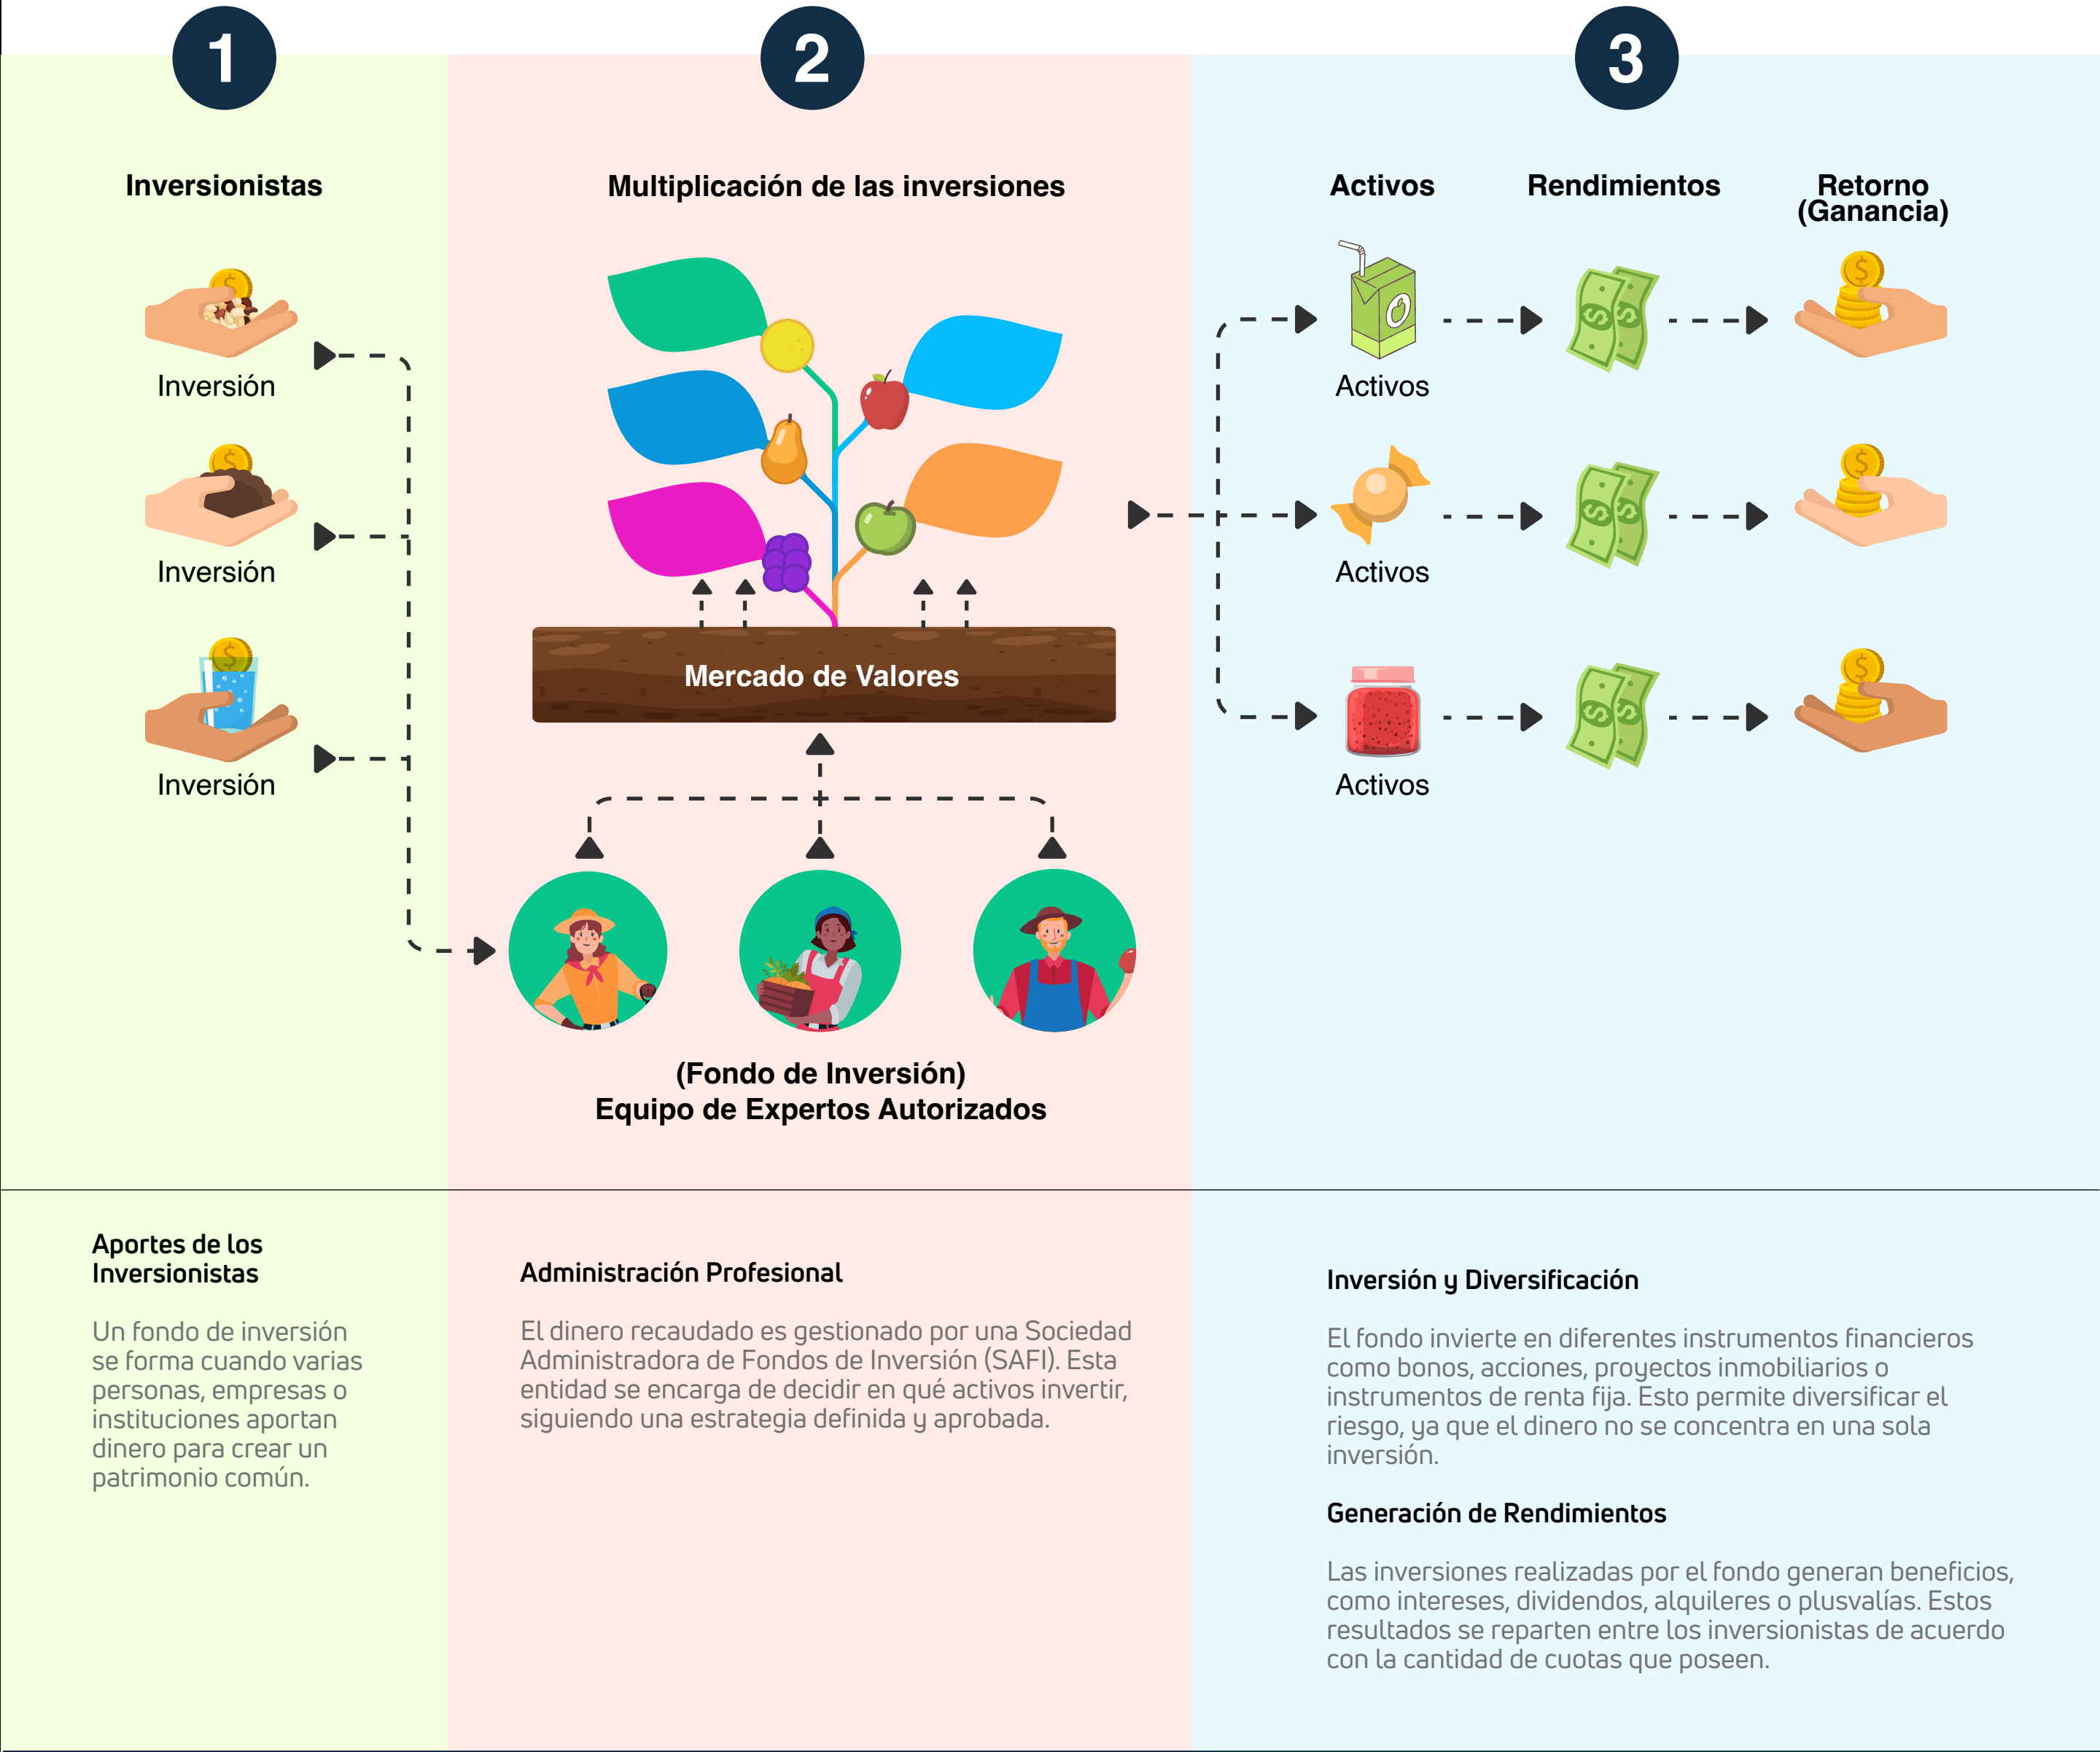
1

Inversionistas

Inversión

Inversión

Inversión

2

Multiplicación de las inversiones

Mercado de Valores

(Fondo de Inversión)
Equipo de Expertos Autorizados

3

Activos

Rendimientos

Retorno (Ganancia)

Activos

Activos

Activos

Aportes de los Inversionistas

Un fondo de inversión se forma cuando varias personas, empresas o instituciones aportan dinero para crear un patrimonio común.

Administración Profesional

El dinero recaudado es gestionado por una Sociedad Administradora de Fondos de Inversión (SAFI). Esta entidad se encarga de decidir en qué activos invertir, siguiendo una estrategia definida y aprobada.

Inversión y Diversificación

El fondo invierte en diferentes instrumentos financieros como bonos, acciones, proyectos inmobiliarios o instrumentos de renta fija. Esto permite diversificar el riesgo, ya que el dinero no se concentra en una sola inversión.

Generación de Rendimientos

Las inversiones realizadas por el fondo generan beneficios, como intereses, dividendos, alquileres o plusvalías. Estos resultados se reparten entre los inversionistas de acuerdo con la cantidad de cuotas que poseen.